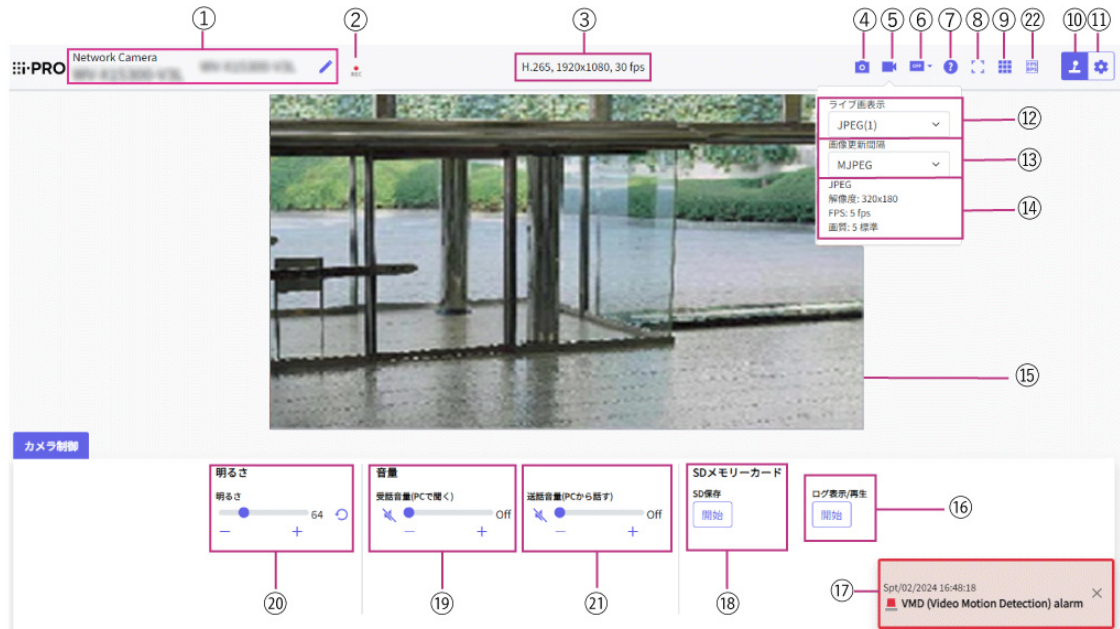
①
②
③
④ ⑤ ⑥ ⑦ ⑧ ⑨ ㉒ ⑩ ⑪

i-PRO
Network Camera
REC
H.265, 1920x1080, 30 fps

ライブ画表示
JPEG(1)
⑫
画像更新間隔
MJPEG
⑬
JPEG
解像度: 320x180
FPS: 5 fps
画質: 5 標準
⑭

⑮

カメラ制御

明るさ
明るさ
64
−
+

音量
受話音量(PCで聞く)
Off
−
+

送話音量(PCから話す)
Off
−
+

SDメモリーカード
SD保存
開始

ログ表示/再生
開始
⑯

⑳
⑲
㉑
⑱
⑰
Spt/02/2024 16:48:18
VMD (Video Motion Detection) alarm